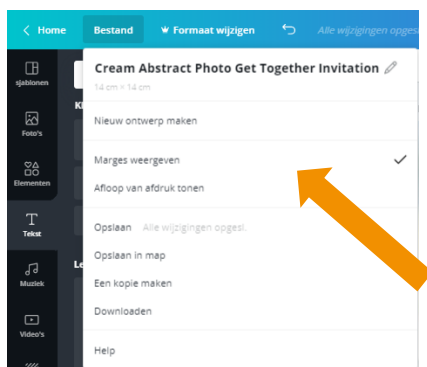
< Home Bestand Formaat wijzigen Alle wijzigingen opges

sjablonen

Foto's

Elementen

Tekst

Muziek

Video's

Kl

Le

Cream Abstract Photo Get Together Invitation

14 cm × 14 cm

Nieuw ontwerp maken

Marges weergeven ✓

Afloop van afdruk tonen

Opslaan Alle wijzigingen opgesl.

Opslaan in map

Een kopie maken

Downloaden

Help